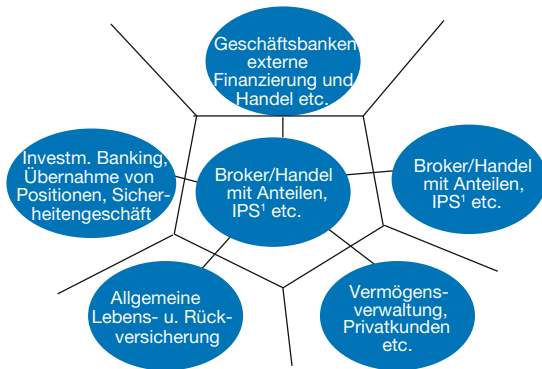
Geschäftsbanken externe Finanzierung und Handel etc.

Investm. Banking, Übernahme von Positionen, Sicherheitengeschäft

Broker/Handel mit Anteilen, IPS$^1$ etc.

Broker/Handel mit Anteilen, IPS$^1$ etc.

Allgemeine Lebens- u. Rückversicherung

Vermögensverwaltung, Privatkunden etc.